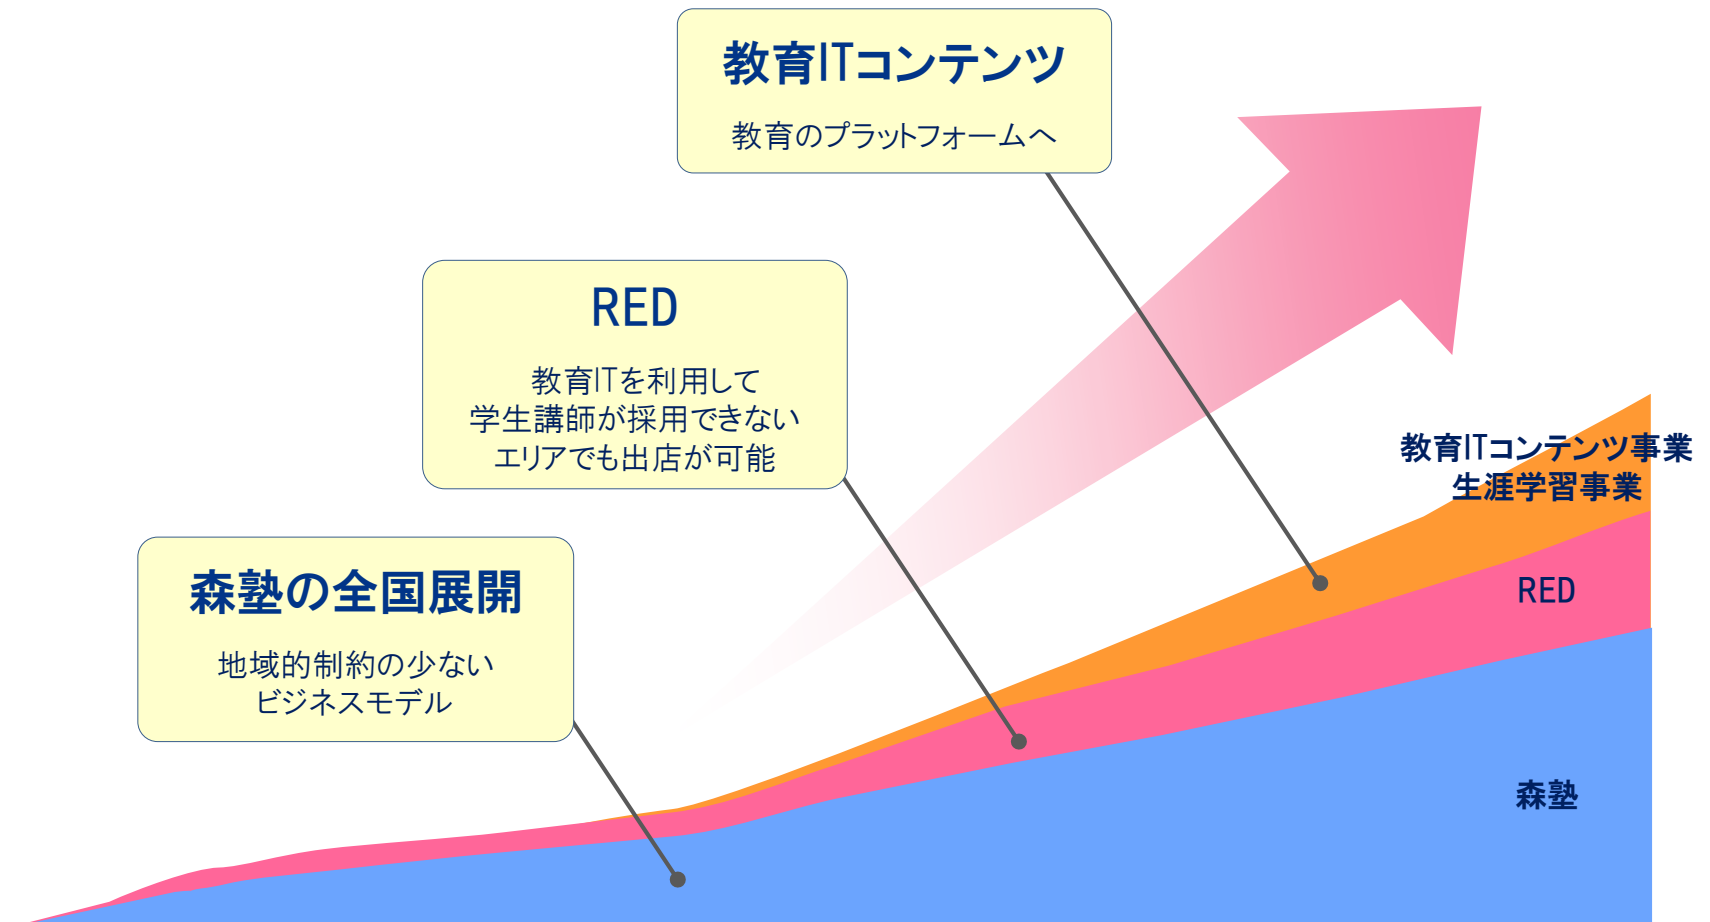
教育ITコンテンツ

教育のプラットフォームへ

RED

教育ITを利用して
学生講師が採用できない
エリアでも出店が可能

森塾の全国展開

地域的制約の少ない
ビジネスモデル

教育ITコンテンツ事業
生涯学習事業

RED

森塾